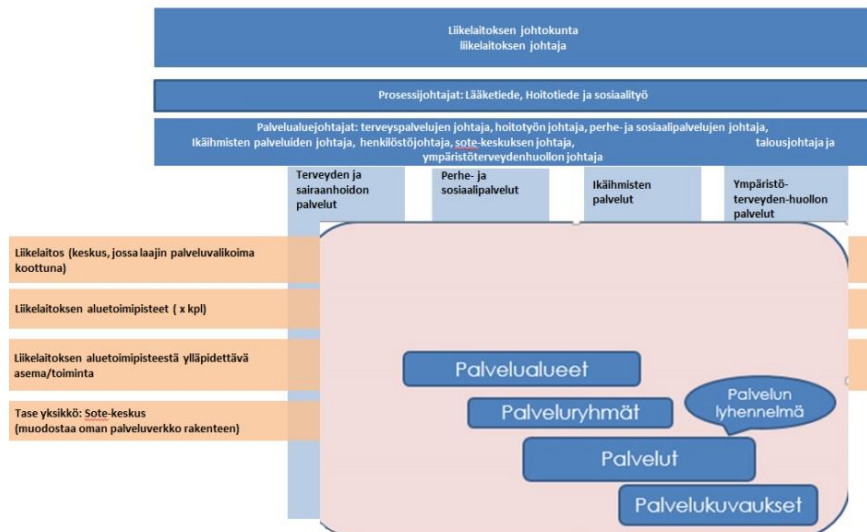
Liikelaitoksen johtokunta
liikelaitoksen johtaja

Prosessijohtajat: Lääketiede, Hoitotiede ja sosiaalityö

Palvelualuejohtajat: terveyspalvelujen johtaja, hoitotyön johtaja, perhe- ja sosiaalipalvelujen johtaja, Ikäihmisten palveluiden johtaja, henkilöstöjohtaja, sote-keskuksen johtaja, talousjohtaja ja ympäristöterveydenhuollon johtaja

Terveyden ja sairaanhoidon palvelut

Perhe- ja sosiaalipalvelut

Ikäihmisten palvelut

Ympäristö-terveyden-huollon palvelut

Liikelaitos (keskus, jossa laajin palveluvalikoima koottuna)

Liikelaitoksen aluetoimipisteet ( x kpl)

Liikelaitoksen aluetoimipisteestä ylläpidettävä asema/toiminta

Tase yksikkö: Sote-keskus (muodostaa oman palveluverkko rakenteen)

Palvelualueet

Palveluryhmät

Palvelun lyhennelmä

Palvelut

Palvelukuvaukset